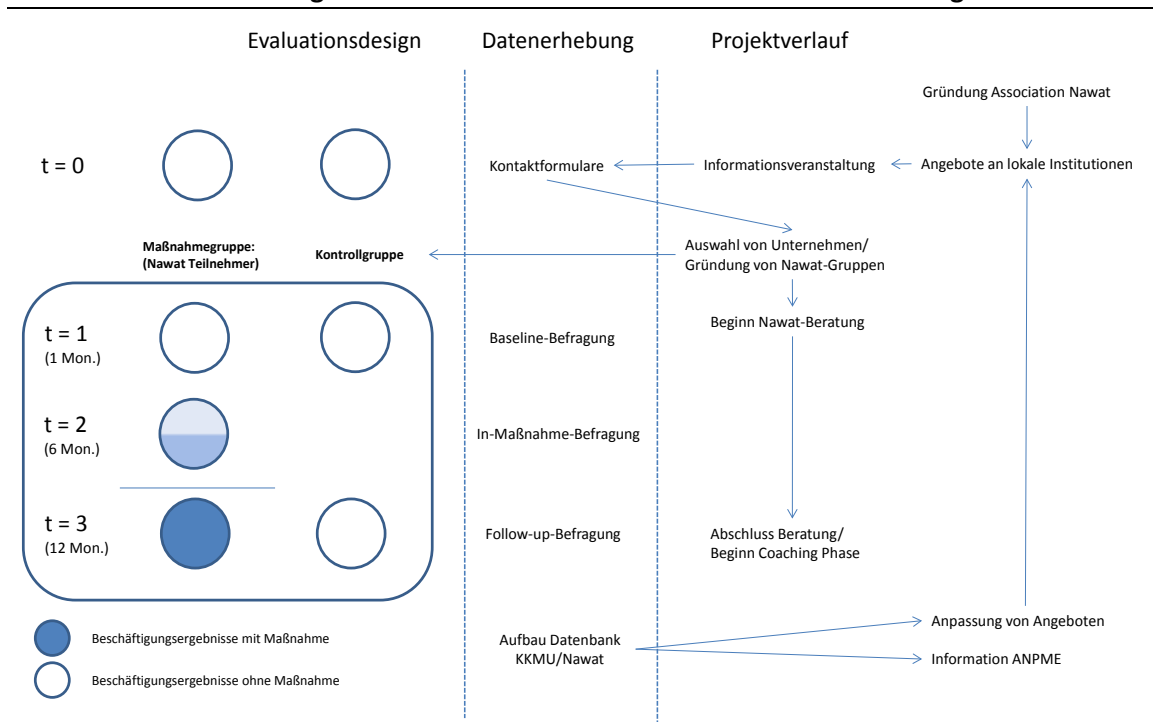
Evaluationsdesign

Datenerhebung

Projektverlauf

Gründung Association Nawat

t = 0

Kontaktformulare

Informationsveranstaltung

Angebote an lokale Institutionen

Maßnahmegruppe: (Nawat Teilnehmer)

Kontrollgruppe

Auswahl von Unternehmen/ Gründung von Nawat-Gruppen

t = 1 (1 Mon.)

Baseline-Befragung

Beginn Nawat-Beratung

t = 2 (6 Mon.)

In-Maßnahme-Befragung

t = 3 (12 Mon.)

Follow-up-Befragung

Abschluss Beratung/ Beginn Coaching Phase

Beschäftigungsergebnisse mit Maßnahme

Beschäftigungsergebnisse ohne Maßnahme

Aufbau Datenbank KKMU/Nawat

Anpassung von Angeboten

Information ANPME